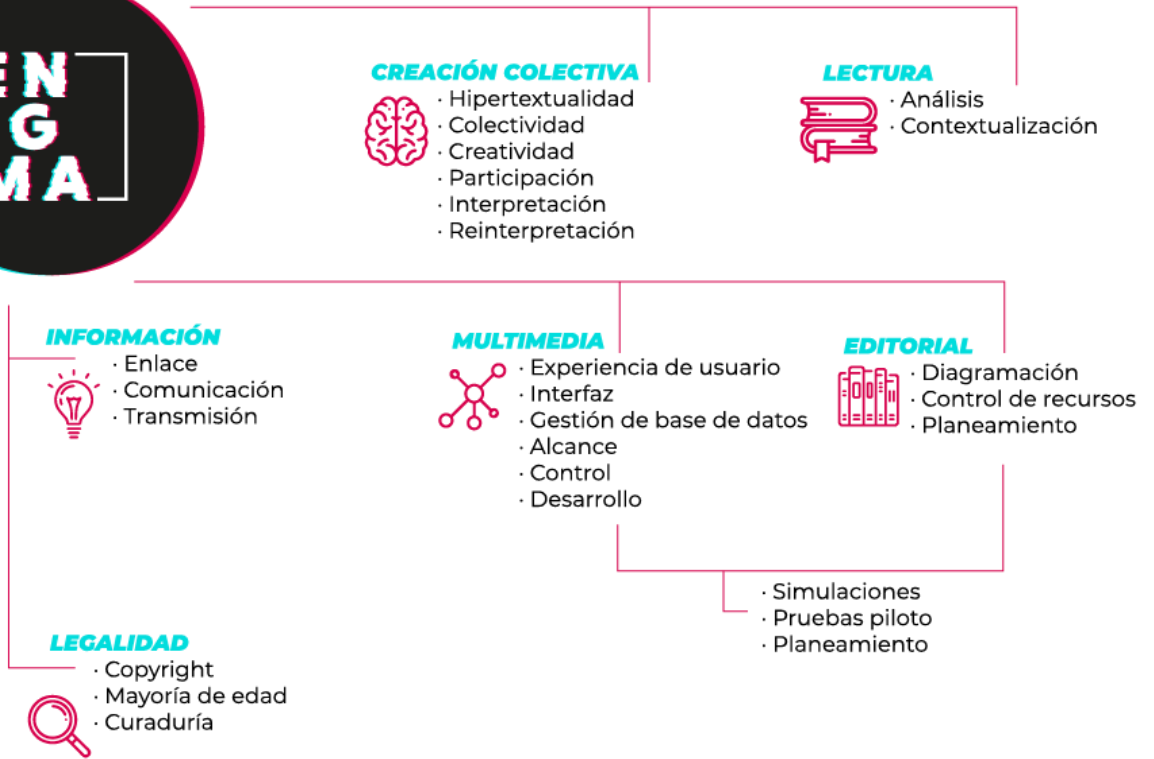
EN
G
MA

CREACIÓN COLECTIVA
· Hipertextualidad
· Colectividad
· Creatividad
· Participación
· Interpretación
· Reinterpretación

LECTURA
· Análisis
· Contextualización

INFORMACIÓN
· Enlace
· Comunicación
· Transmisión

MULTIMEDIA
· Experiencia de usuario
· Interfaz
· Gestión de base de datos
· Alcance
· Control
· Desarrollo

EDITORIAL
· Diagramación
· Control de recursos
· Planeamiento

· Simulaciones
· Pruebas piloto
· Planeamiento

LEGALIDAD
· Copyright
· Mayoría de edad
· Curaduría